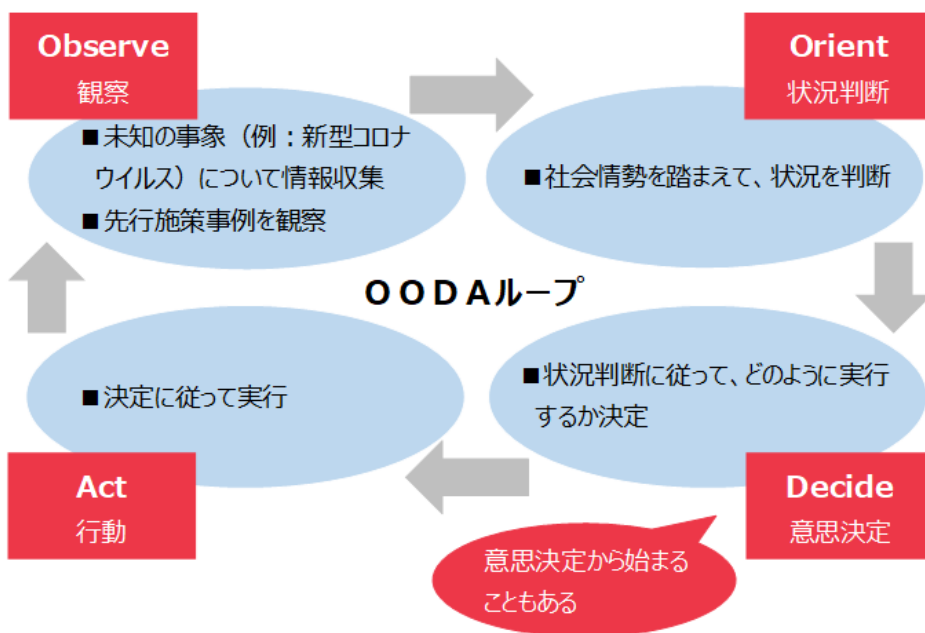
Observe
観察

■未知の事象（例：新型コロナウイルス）について情報収集
■先行施策事例を観察

Orient
状況判断

■社会情勢を踏まえて、状況を判断

ＯＯＤＡループ

■決定に従って実行

■状況判断に従って、どのように実行するか決定

Act
行動

Decide
意思決定

意思決定から始まることもある